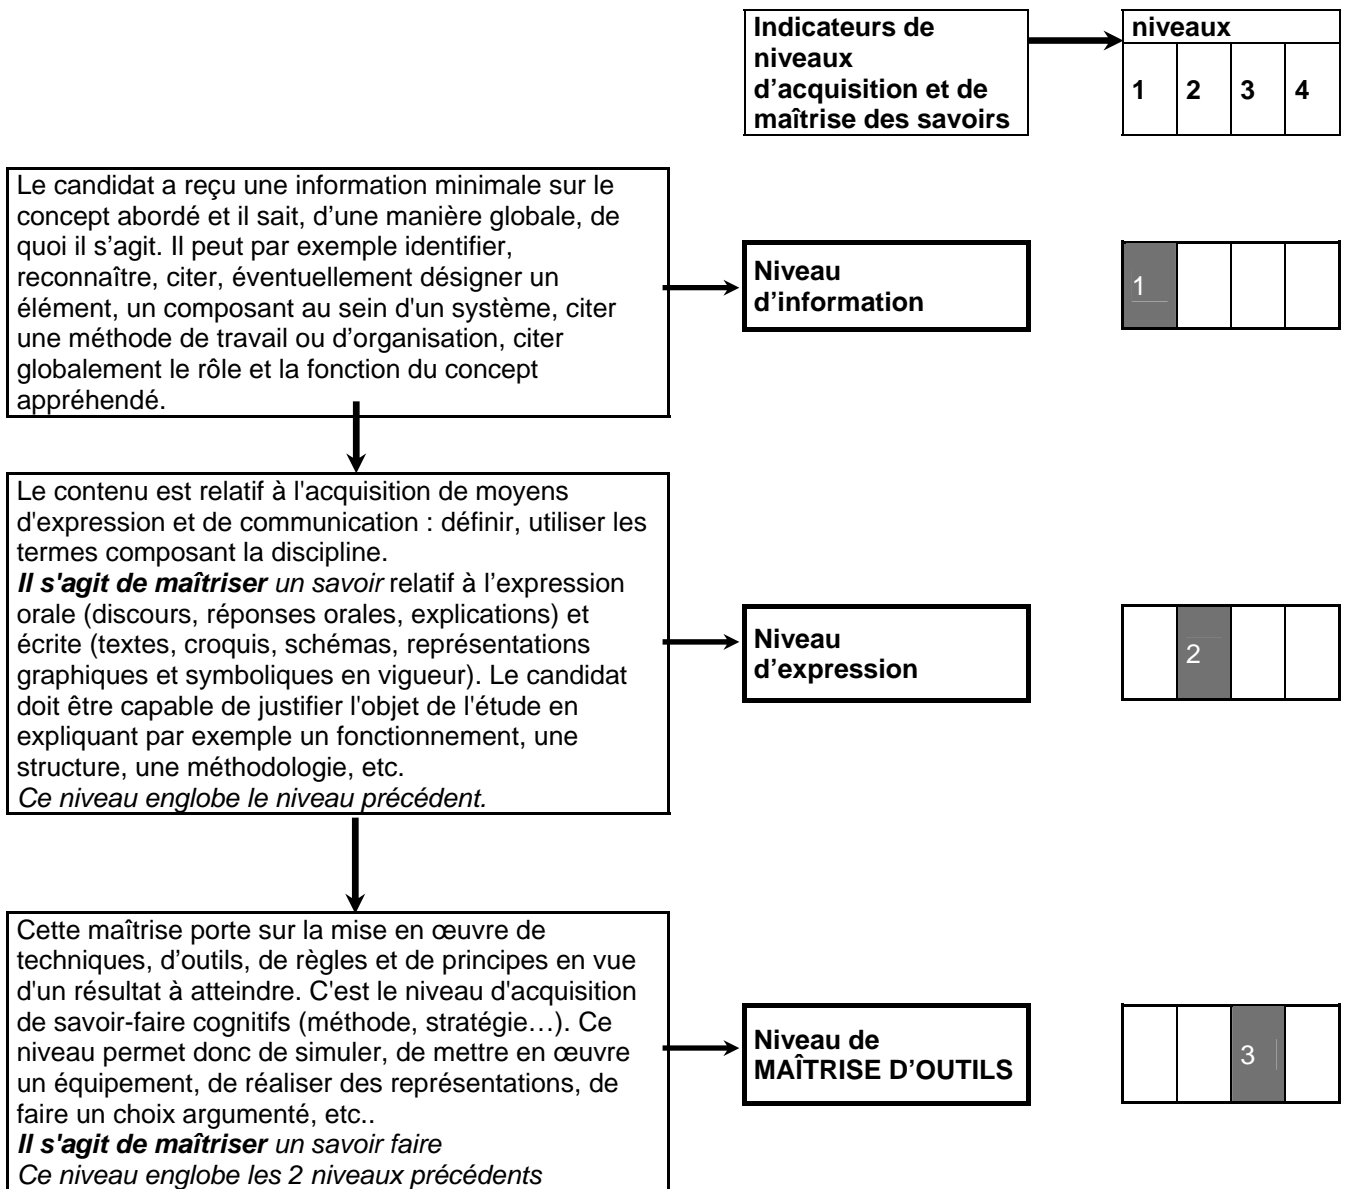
Indicateurs de niveaux d’acquisition et de maîtrise des savoirs

| niveaux | | | |
|---|---|---|---|
| 1 | 2 | 3 | 4 |

Le candidat a reçu une information minimale sur le concept abordé et il sait, d’une manière globale, de quoi il s’agit. Il peut par exemple identifier, reconnaître, citer, éventuellement désigner un élément, un composant au sein d'un système, citer une méthode de travail ou d’organisation, citer globalement le rôle et la fonction du concept appréhendé.

Niveau d’information

1

Le contenu est relatif à l'acquisition de moyens d'expression et de communication : définir, utiliser les termes composant la discipline.
*Il s'agit de maîtriser un savoir* relatif à l’expression orale (discours, réponses orales, explications) et écrite (textes, croquis, schémas, représentations graphiques et symboliques en vigueur). Le candidat doit être capable de justifier l'objet de l'étude en expliquant par exemple un fonctionnement, une structure, une méthodologie, etc.
*Ce niveau englobe le niveau précédent.*

Niveau d’expression

2

Cette maîtrise porte sur la mise en œuvre de techniques, d’outils, de règles et de principes en vue d'un résultat à atteindre. C'est le niveau d'acquisition de savoir-faire cognitifs (méthode, stratégie…). Ce niveau permet donc de simuler, de mettre en œuvre un équipement, de réaliser des représentations, de faire un choix argumenté, etc..
*Il s'agit de maîtriser un savoir faire*
*Ce niveau englobe les 2 niveaux précédents*

Niveau de MAÎTRISE D’OUTILS

3